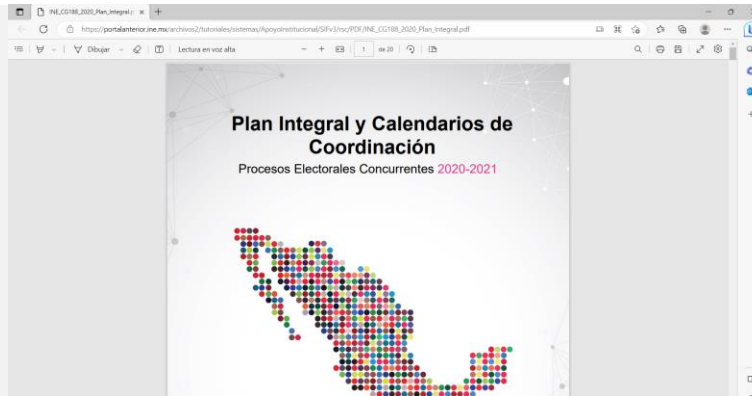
INE_CG188_2020_Plan_Integral.p ×  +

https://portalanterior.ine.mx/archivos2/tutoriales/sistemas/ApoyoInstitucional/SIFv3/rsc/PDF/INE_CG188_2020_Plan_Integral.pdf

Dibujar | Lectura en voz alta | — + | 1 de 20 |

Plan Integral y Calendarios de Coordinación

Procesos Electorales Concurrentes 2020-2021